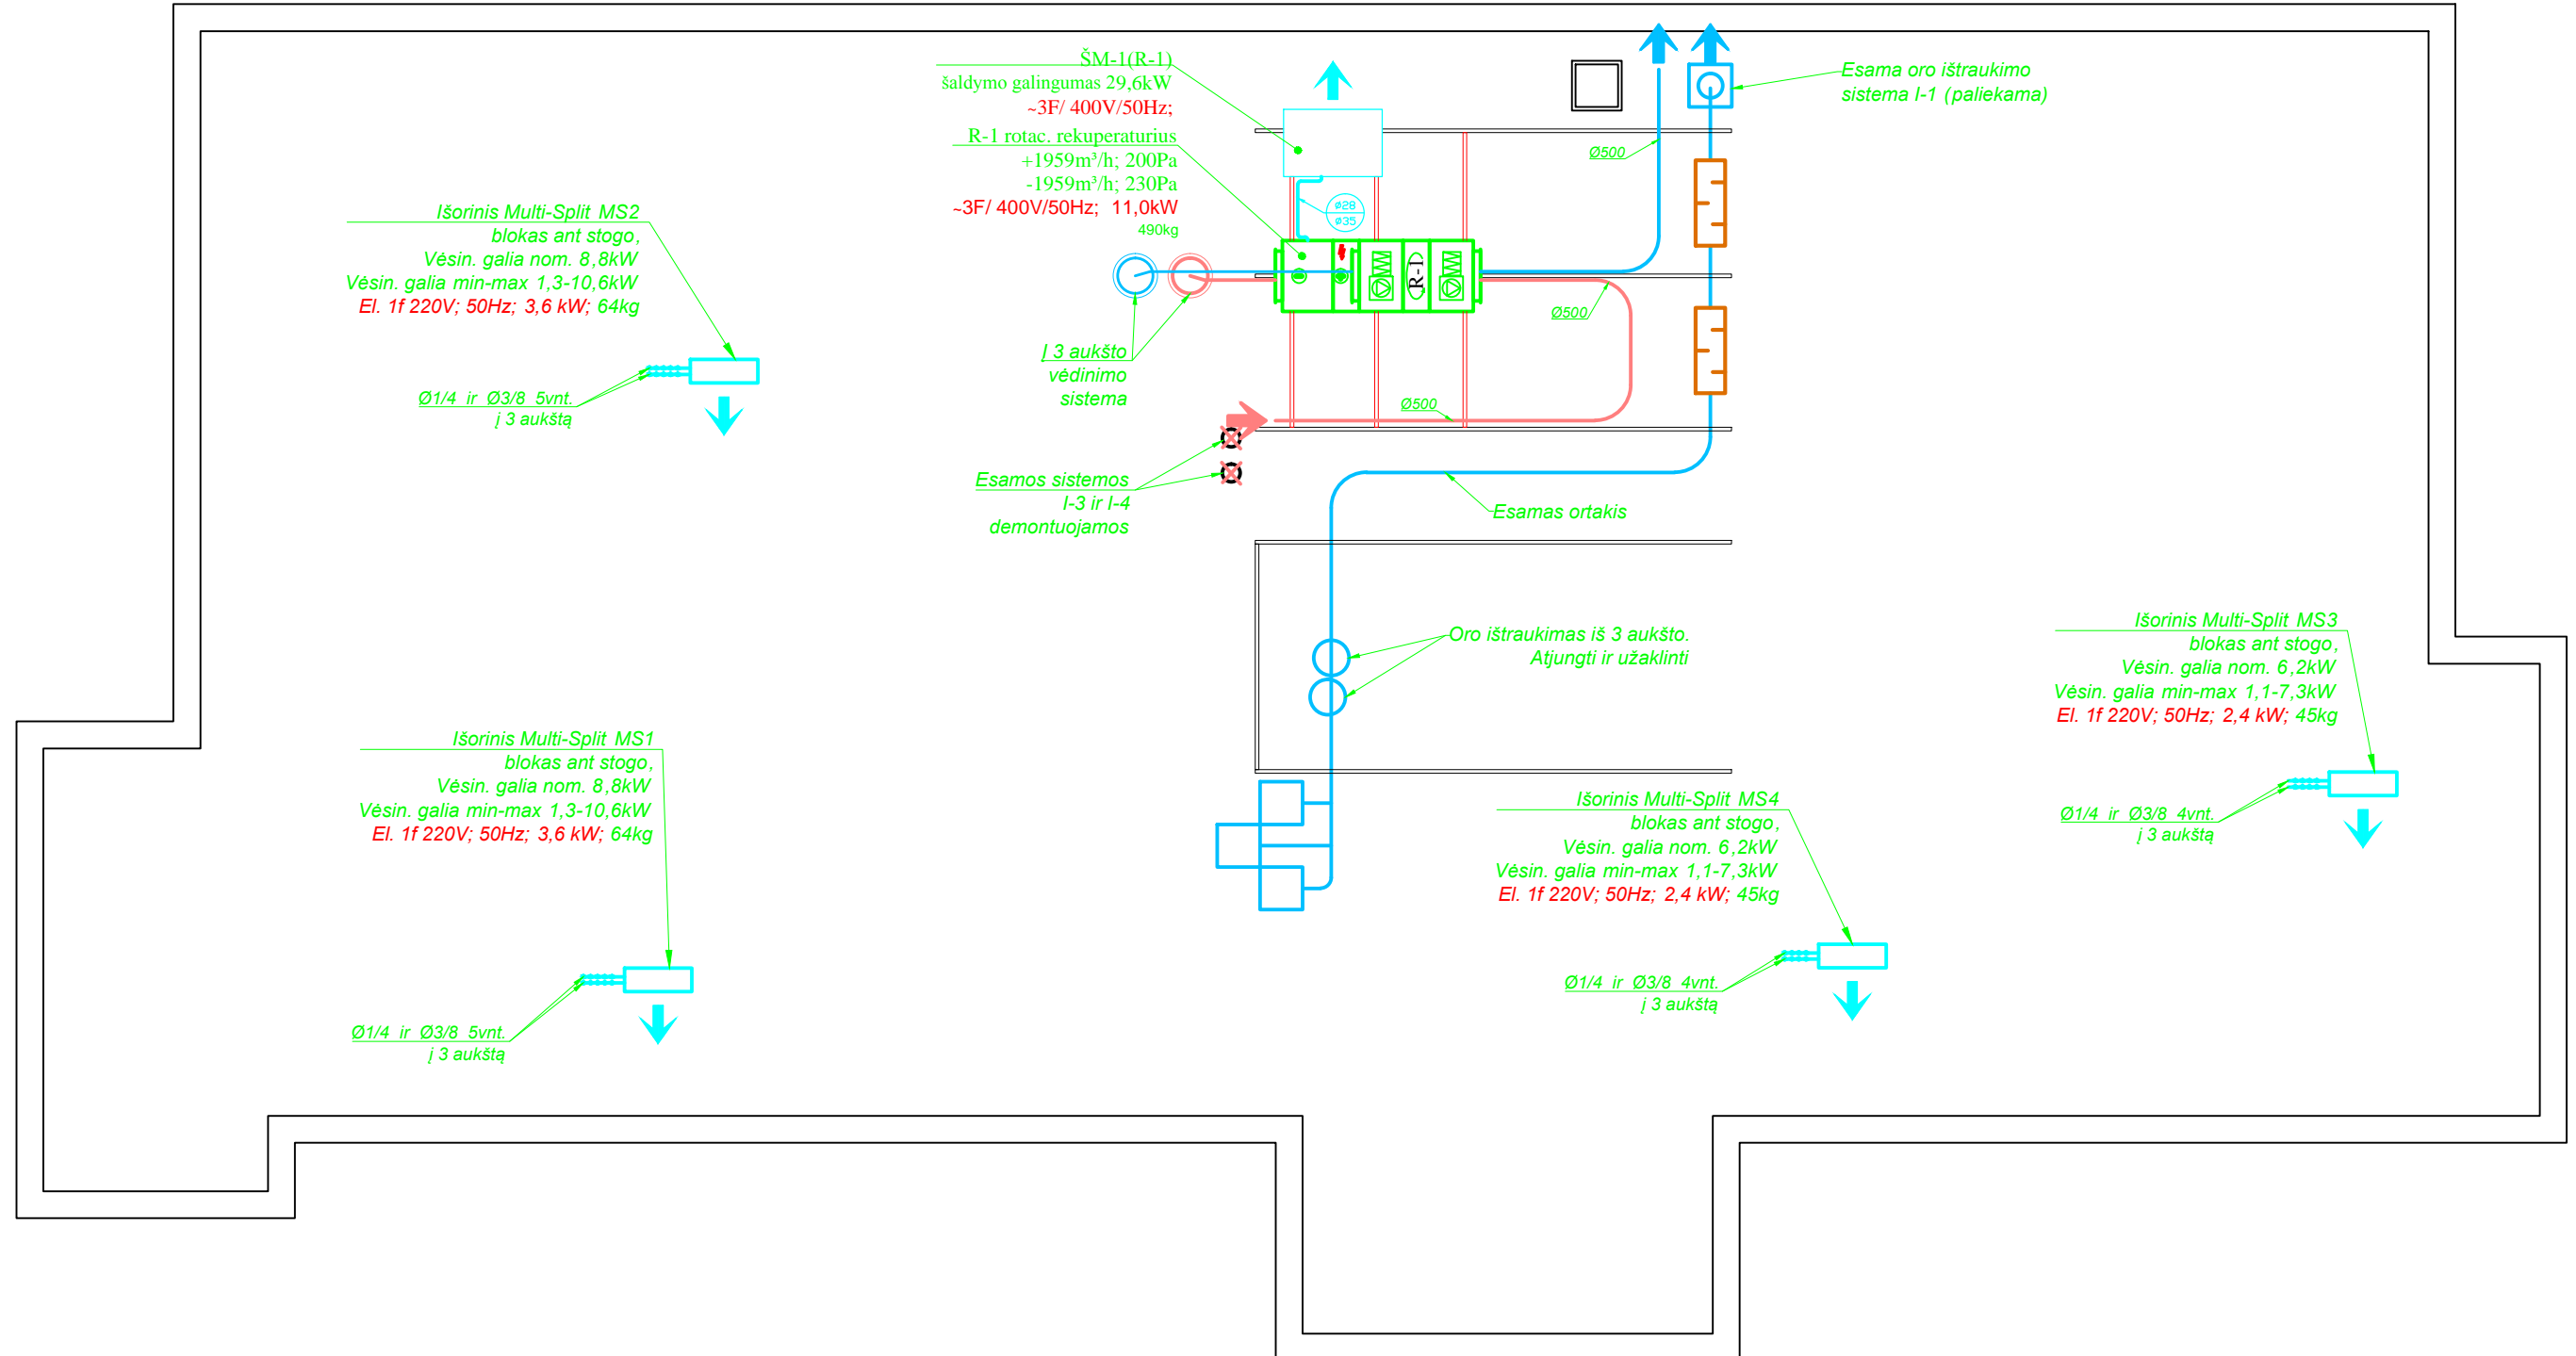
ŠM-1(R-1)
šaldymo galingumas 29,6kW
~3F/ 400V/50Hz;

R-1 rotac. rekuperaturius
+1959m³/h; 200Pa
-1959m³/h; 230Pa
~3F/ 400V/50Hz; 11,0kW
490kg

Esama oro ištraukimo sistema I-1 (paliekama)

Ø500

Ø28
Ø35

R-1

Išorinis Multi-Split MS2
blokas ant stogo,
Vėsin. galia nom. 8,8kW
Vėsin. galia min-max 1,3-10,6kW
El. 1f 220V; 50Hz; 3,6 kW; 64kg

Ø500

Į 3 aukšto
vėdinimo
sistema

Ø1/4 ir Ø3/8 5vnt.
į 3 aukštą

Ø500

Esamos sistemos
I-3 ir I-4
demontuojamos

Esamas ortakis

Oro ištraukimas iš 3 aukšto.
Atjungti ir užaklinti

Išorinis Multi-Split MS3
blokas ant stogo,
Vėsin. galia nom. 6,2kW
Vėsin. galia min-max 1,1-7,3kW
El. 1f 220V; 50Hz; 2,4 kW; 45kg

Išorinis Multi-Split MS1
blokas ant stogo,
Vėsin. galia nom. 8,8kW
Vėsin. galia min-max 1,3-10,6kW
El. 1f 220V; 50Hz; 3,6 kW; 64kg

Ø1/4 ir Ø3/8 4vnt.
į 3 aukštą

Išorinis Multi-Split MS4
blokas ant stogo,
Vėsin. galia nom. 6,2kW
Vėsin. galia min-max 1,1-7,3kW
El. 1f 220V; 50Hz; 2,4 kW; 45kg

Ø1/4 ir Ø3/8 4vnt.
į 3 aukštą

Ø1/4 ir Ø3/8 5vnt.
į 3 aukštą